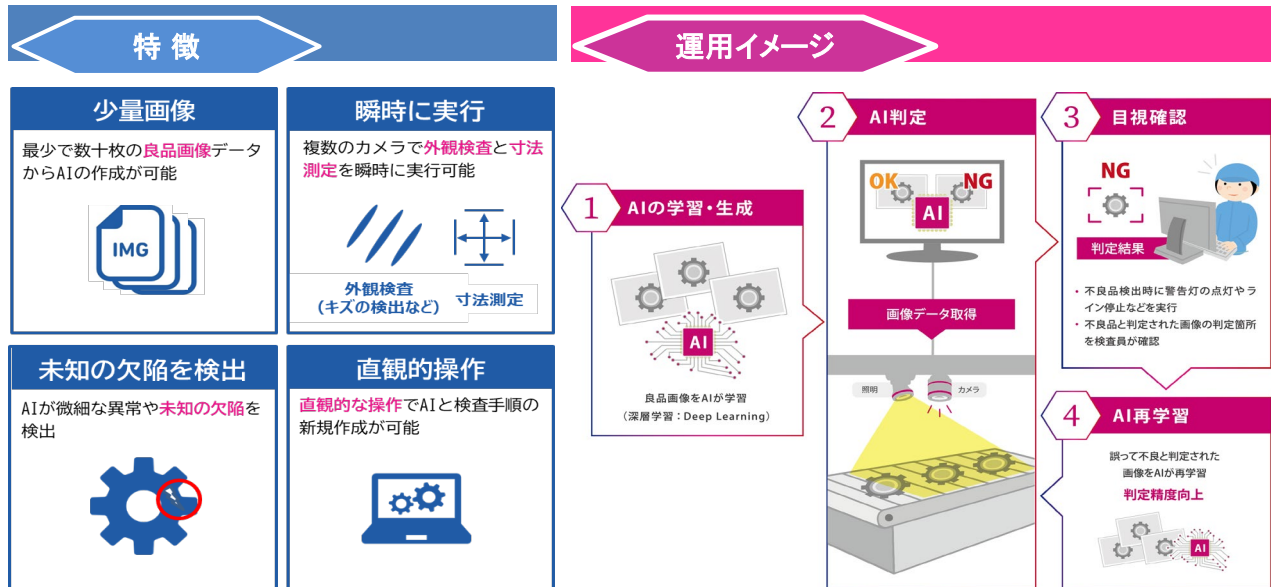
特徴

少量画像

最少で数十枚の良品画像データからAIの作成が可能

IMG

瞬時に実行

複数のカメラで外観検査と寸法測定を瞬時に実行可能

外観検査
（キズの検出など）

寸法測定

未知の欠陥を検出

AIが微細な異常や未知の欠陥を検出

直観的操作

直観的な操作でAIと検査手順の新規作成が可能

運用イメージ

1 AIの学習・生成

AI

良品画像をAIが学習
（深層学習：Deep Learning）

2 AI判定

OK NG

AI

画像データ取得

照明 カメラ

3 目視確認

NG

判定結果

・不良品検出時に警告灯の点灯やライン停止などを実行
・不良品と判定された画像の判定箇所を検査員が確認

4 AI再学習

誤って不良と判定された画像をAIが再学習

判定精度向上

AI